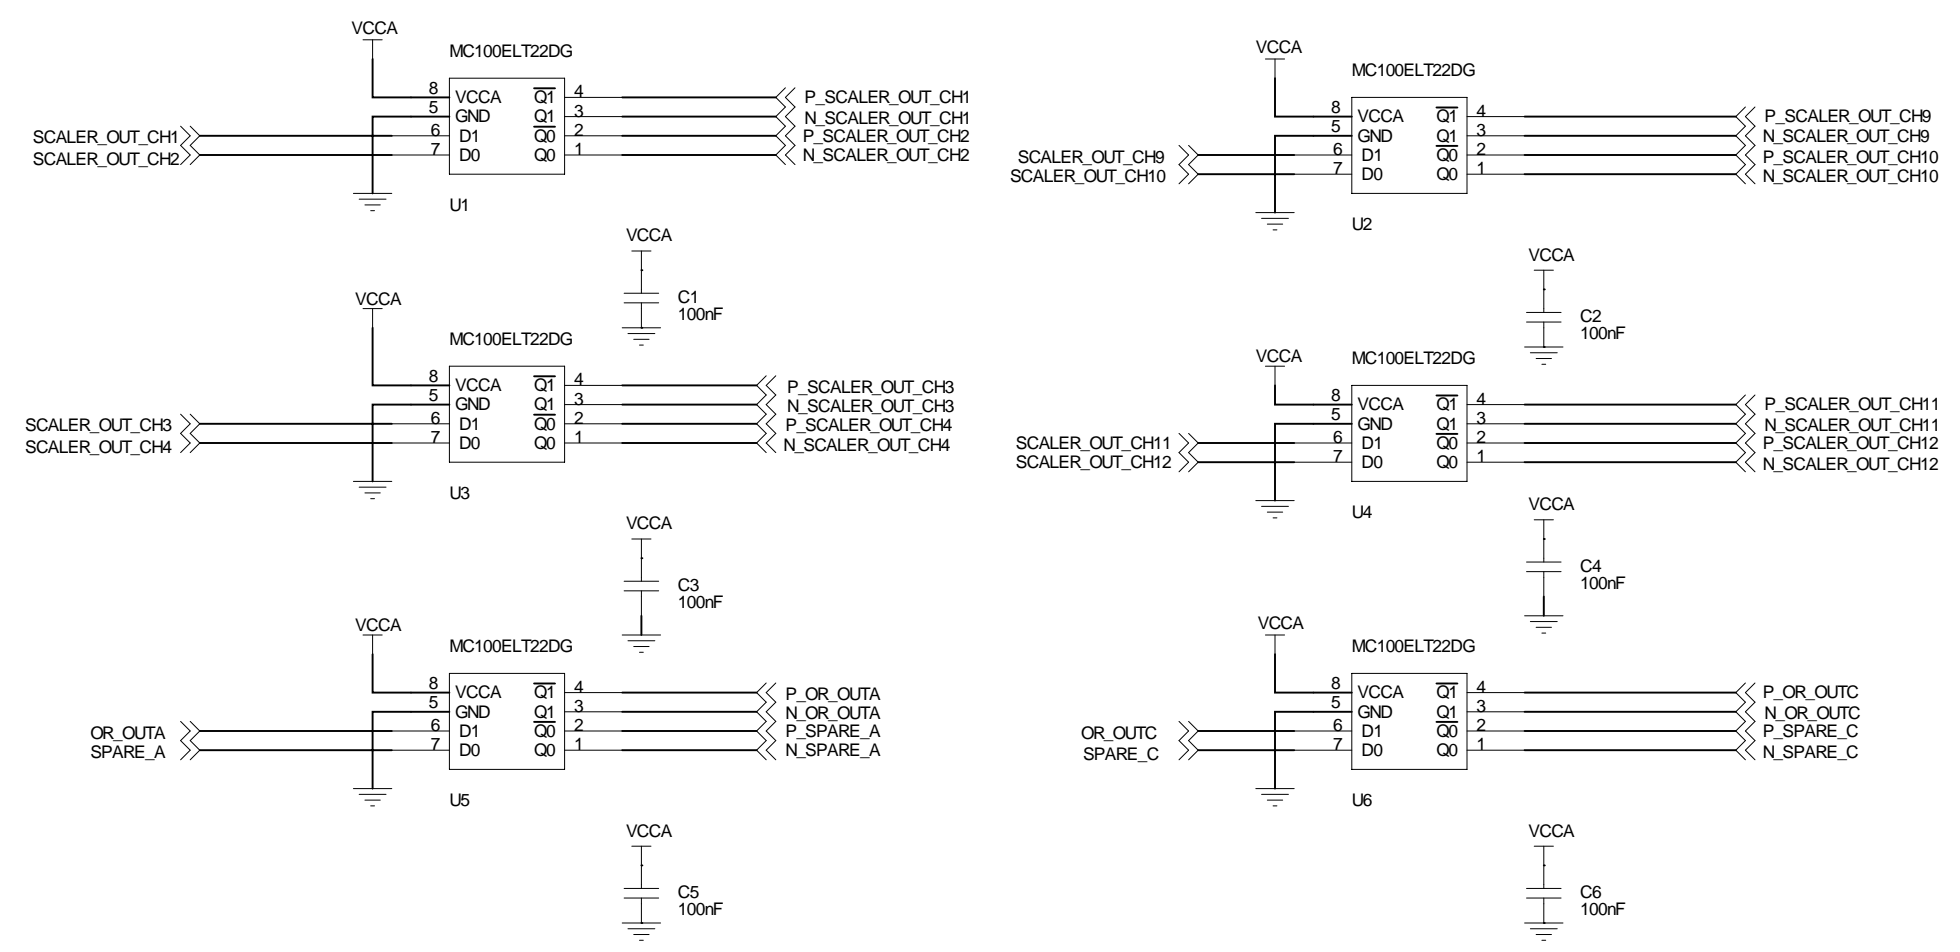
VCCA
MC100ELT22DG
8 VCCA $\overline{Q1}$ 4
5 GND Q1 3
6 D1 $\overline{Q0}$ 2
7 D0 Q0 1
SCALER_OUT_CH1
SCALER_OUT_CH2
P_SCALER_OUT_CH1
N_SCALER_OUT_CH1
P_SCALER_OUT_CH2
N_SCALER_OUT_CH2
U1

VCCA
C1
100nF

VCCA
MC100ELT22DG
8 VCCA $\overline{Q1}$ 4
5 GND Q1 3
6 D1 $\overline{Q0}$ 2
7 D0 Q0 1
SCALER_OUT_CH3
SCALER_OUT_CH4
P_SCALER_OUT_CH3
N_SCALER_OUT_CH3
P_SCALER_OUT_CH4
N_SCALER_OUT_CH4
U3

VCCA
C3
100nF

VCCA
MC100ELT22DG
8 VCCA $\overline{Q1}$ 4
5 GND Q1 3
6 D1 $\overline{Q0}$ 2
7 D0 Q0 1
OR_OUTA
SPARE_A
P_OR_OUTA
N_OR_OUTA
P_SPARE_A
N_SPARE_A
U5

VCCA
C5
100nF

VCCA
MC100ELT22DG
8 VCCA $\overline{Q1}$ 4
5 GND Q1 3
6 D1 $\overline{Q0}$ 2
7 D0 Q0 1
SCALER_OUT_CH9
SCALER_OUT_CH10
P_SCALER_OUT_CH9
N_SCALER_OUT_CH9
P_SCALER_OUT_CH10
N_SCALER_OUT_CH10
U2

VCCA
C2
100nF

VCCA
MC100ELT22DG
8 VCCA $\overline{Q1}$ 4
5 GND Q1 3
6 D1 $\overline{Q0}$ 2
7 D0 Q0 1
SCALER_OUT_CH11
SCALER_OUT_CH12
P_SCALER_OUT_CH11
N_SCALER_OUT_CH11
P_SCALER_OUT_CH12
N_SCALER_OUT_CH12
U4

VCCA
C4
100nF

VCCA
MC100ELT22DG
8 VCCA $\overline{Q1}$ 4
5 GND Q1 3
6 D1 $\overline{Q0}$ 2
7 D0 Q0 1
OR_OUTC
SPARE_C
P_OR_OUTC
N_OR_OUTC
P_SPARE_C
N_SPARE_C
U6

VCCA
C6
100nF